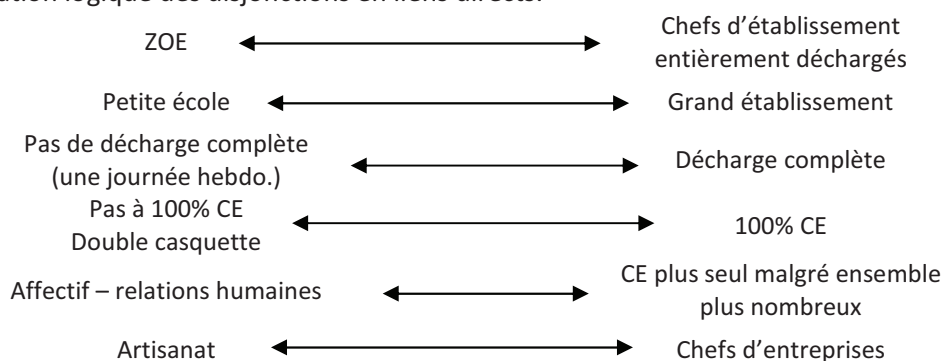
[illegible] logique des disjonctions en liens directs.

ZOE ↔ Chefs d'établissement entièrement déchargés

Petite école ↔ Grand établissement

Pas de décharge complète (une journée hebdo.) ↔ Décharge complète

Pas à 100% CE Double casquette ↔ 100% CE

Affectif – relations humaines ↔ CE plus seul malgré ensemble plus nombreux

Artisanat ↔ Chefs d'entreprises